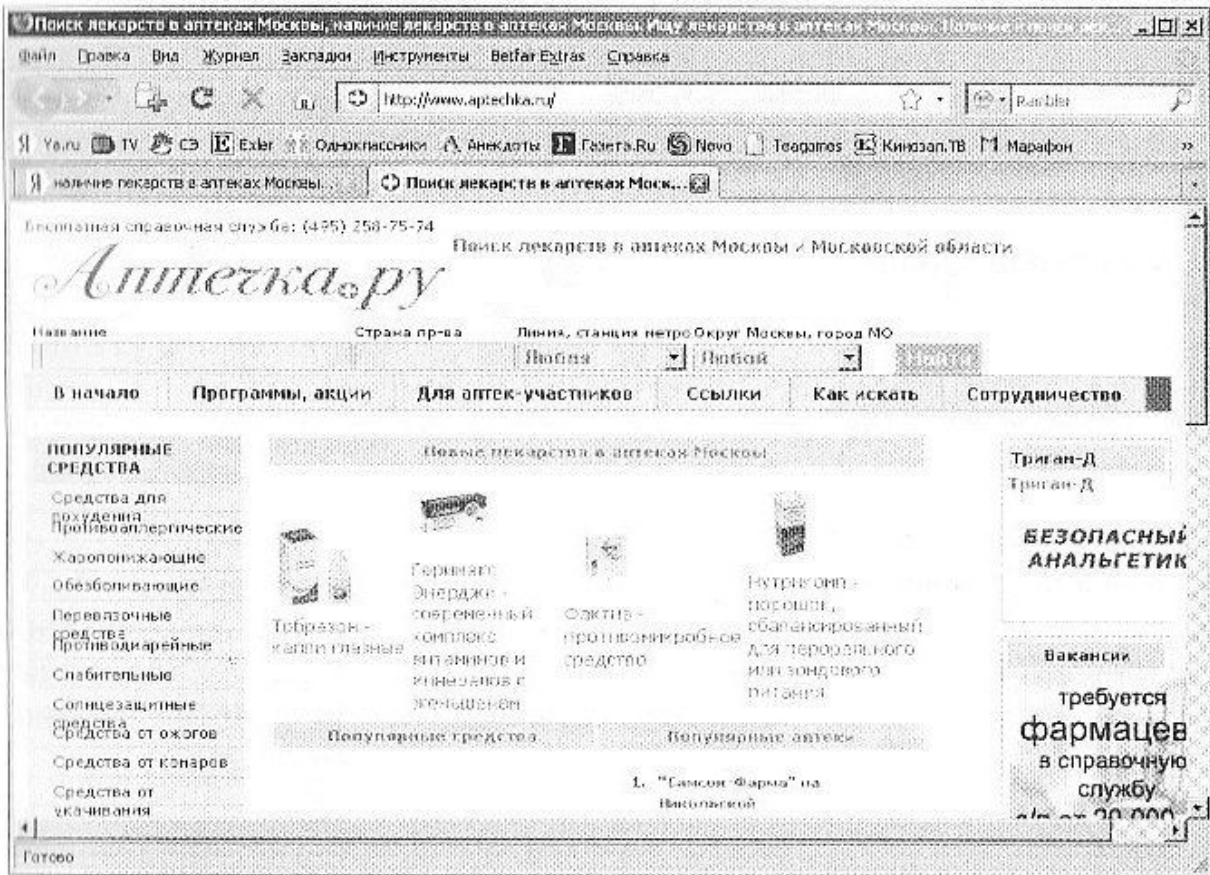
Поиск лекарств в аптеках Москвы, наличие лекарств в аптеках Москвы. Ищу лекарства в аптеках Москвы. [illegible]

Файл Правка Вид Журнал Закладки Инструменты Betfar Extras Справка

http://www.aptechka.ru/

Rambler

Ya.ru TV СЭ Exler Одноклассники Анекдоты Газета.Ru Novo Teagames Кинозал.ТВ Марафон

наличие лекарств в аптеках Москвы...

Поиск лекарств в аптеках Моск...

Бесплатная справочная служба: (495) 258-75-74

Аптечка.ру

Поиск лекарств в аптеках Москвы и Московской области

Название

Страна пр-ва

Линия, станция метро

Любая

Округ Москвы, город МО

Любой

Найти

В начало | Программы, акции | Для аптек-участников | Ссылки | Как искать | Сотрудничество

ПОПУЛЯРНЫЕ СРЕДСТВА

Средства для похудения

Противоаллергические

Жаропонижающие

Обезболивающие

Перевязочные средства

Противодиарейные

Слабительные

Солнцезащитные средства

Средства от ожогов

Средства от комаров

Средства от укачивания

Новые лекарства в аптеках Москвы

Тобрадэкс - капли глазные

Геримакс Энерджи - современный комплекс витаминов и минералов с женьшенем

Оэктив - противомикробное средство

Нутрикомп - порошок, сбалансированный для перорального или зондового питания

Популярные средства

Популярные аптеки

1. "Самсон-Фарма" на Никольской

Триган-Д

Триган-Д

БЕЗОПАСНЫЙ АНАЛЬГЕТИК

Вакансии

требуется фармацев

в справочную службу

з/п от 20 000

Готово